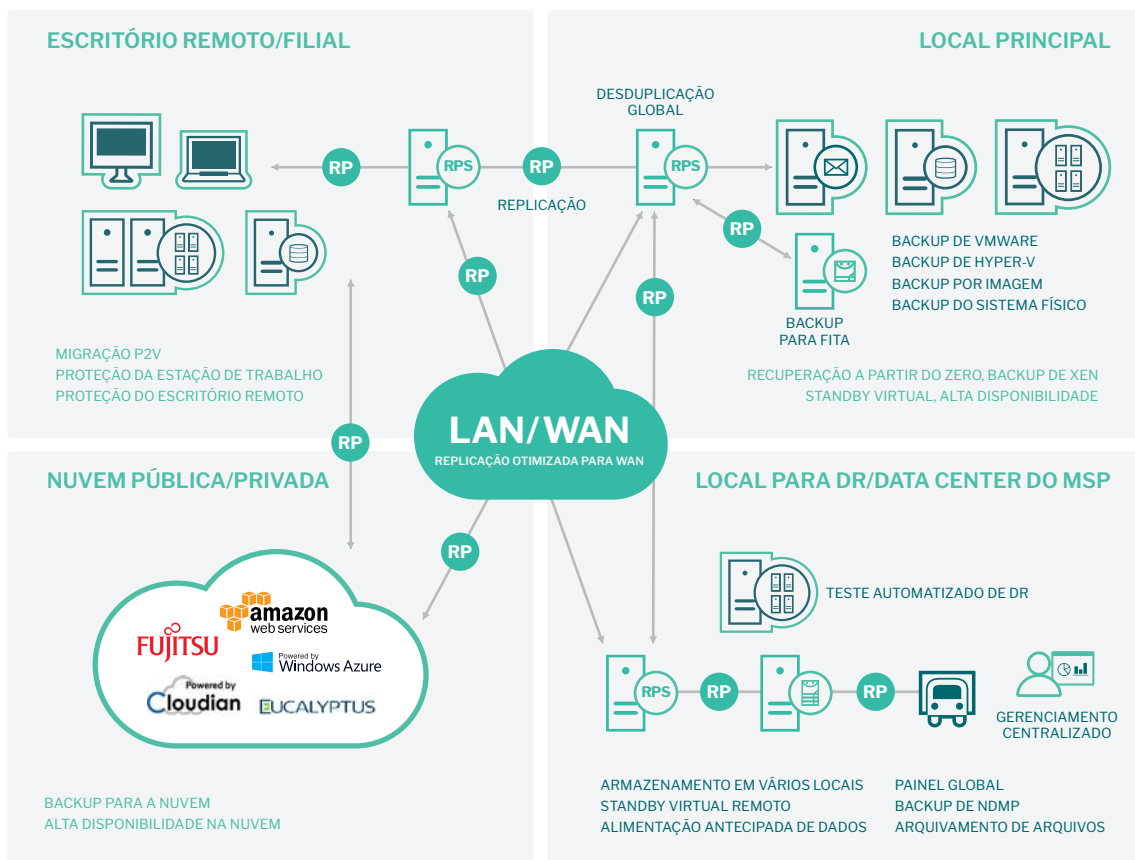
ESCRITÓRIO REMOTO/FILIAL

LOCAL PRINCIPAL

DESDUPLICAÇÃO GLOBAL

RP

RPS

RP

RPS

REPLICAÇÃO

RP

RP

RP

BACKUP DE VMWARE
BACKUP DE HYPER-V
BACKUP POR IMAGEM
BACKUP DO SISTEMA FÍSICO

BACKUP PARA FITA

MIGRAÇÃO P2V
PROTEÇÃO DA ESTAÇÃO DE TRABALHO
PROTEÇÃO DO ESCRITÓRIO REMOTO

RECUPERAÇÃO A PARTIR DO ZERO, BACKUP DE XEN
STANDBY VIRTUAL, ALTA DISPONIBILIDADE

RP

LAN/ WAN
REPLICAÇÃO OTIMIZADA PARA WAN

NUVEM PÚBLICA/PRIVADA

LOCAL PARA DR/DATA CENTER DO MSP

RP

amazon web services

FUJITSU

Powered by Windows Azure

Powered by Cloudian

EUCALYPTUS

TESTE AUTOMATIZADO DE DR

RPS

RP

RP

GERENCIAMENTO CENTRALIZADO

BACKUP PARA A NUVEM
ALTA DISPONIBILIDADE NA NUVEM

ARMAZENAMENTO EM VÁRIOS LOCAIS
STANDBY VIRTUAL REMOTO
ALIMENTAÇÃO ANTECIPADA DE DADOS

PAINEL GLOBAL
BACKUP DE NDMP
ARQUIVAMENTO DE ARQUIVOS